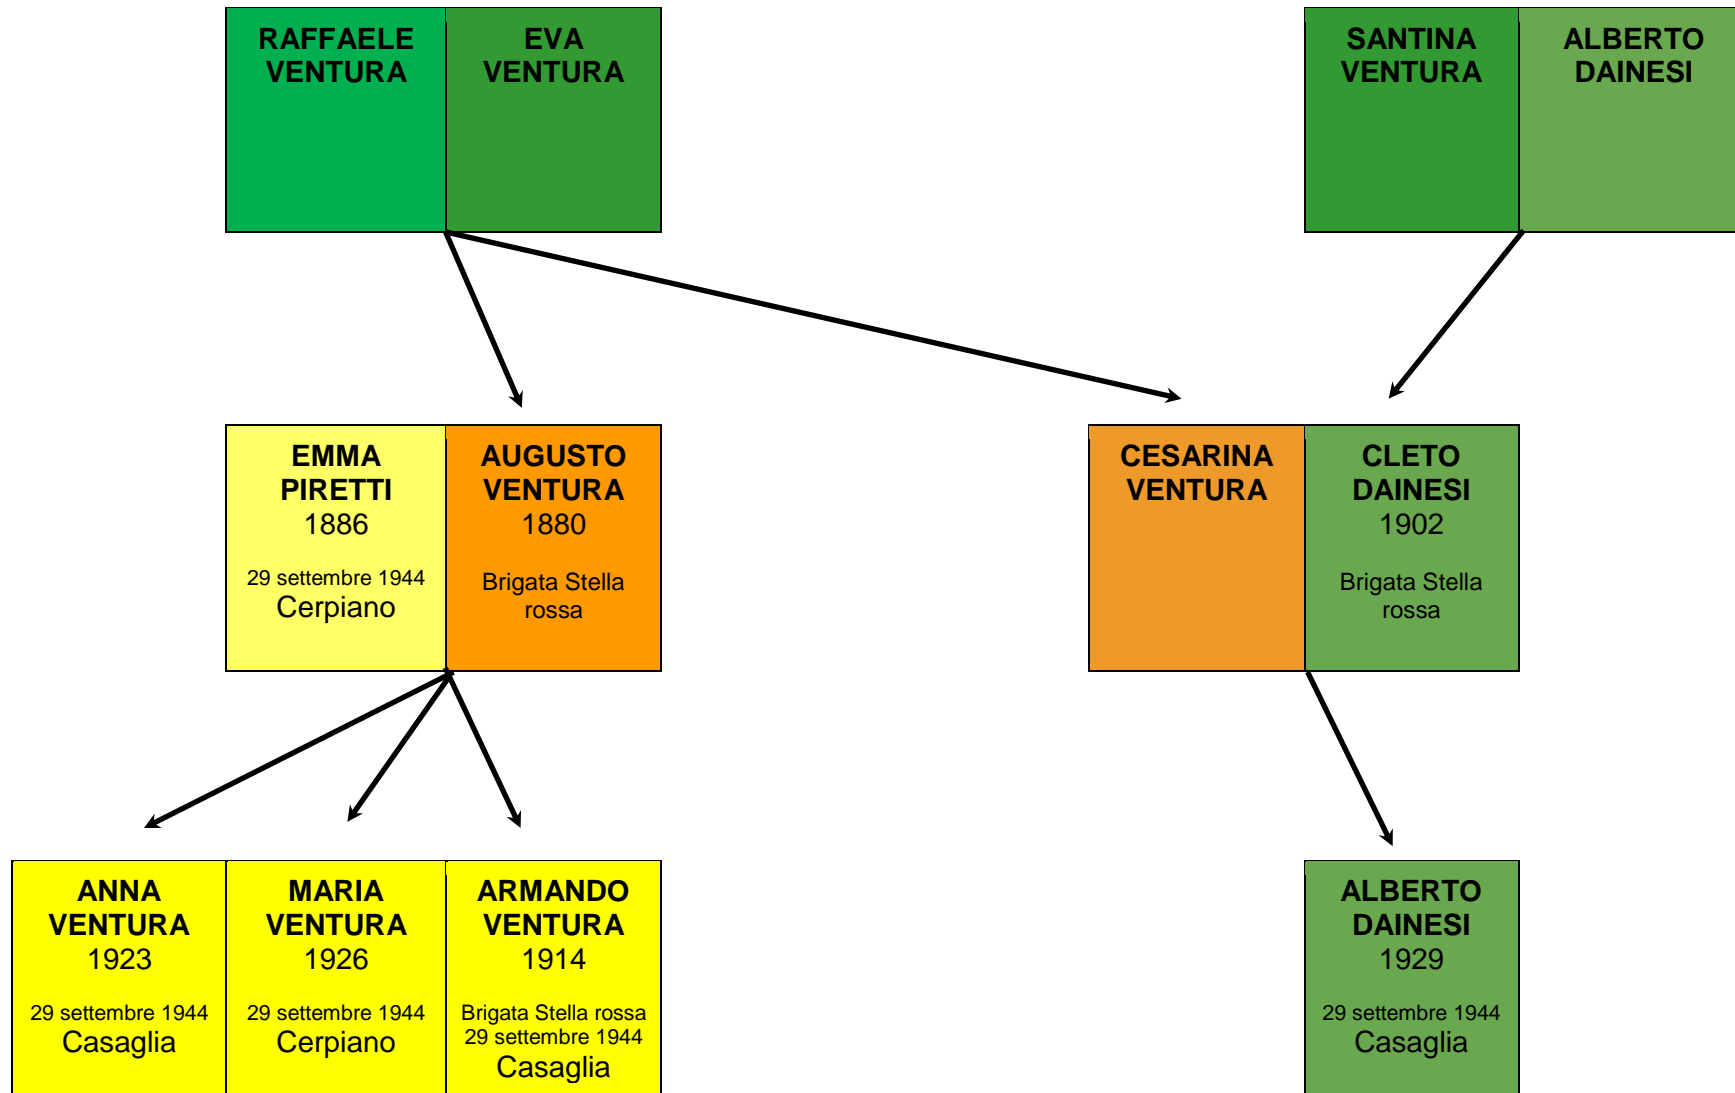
RAFFAELE VENTURA

EVA VENTURA

SANTINA VENTURA

ALBERTO DAINESI

EMMA PIRETTI
1886
29 settembre 1944
Cerpiano

AUGUSTO VENTURA
1880
Brigata Stella rossa

CESARINA VENTURA

CLETO DAINESI
1902
Brigata Stella rossa

ANNA VENTURA
1923
29 settembre 1944
Casaglia

MARIA VENTURA
1926
29 settembre 1944
Cerpiano

ARMANDO VENTURA
1914
Brigata Stella rossa
29 settembre 1944
Casaglia

ALBERTO DAINESI
1929
29 settembre 1944
Casaglia